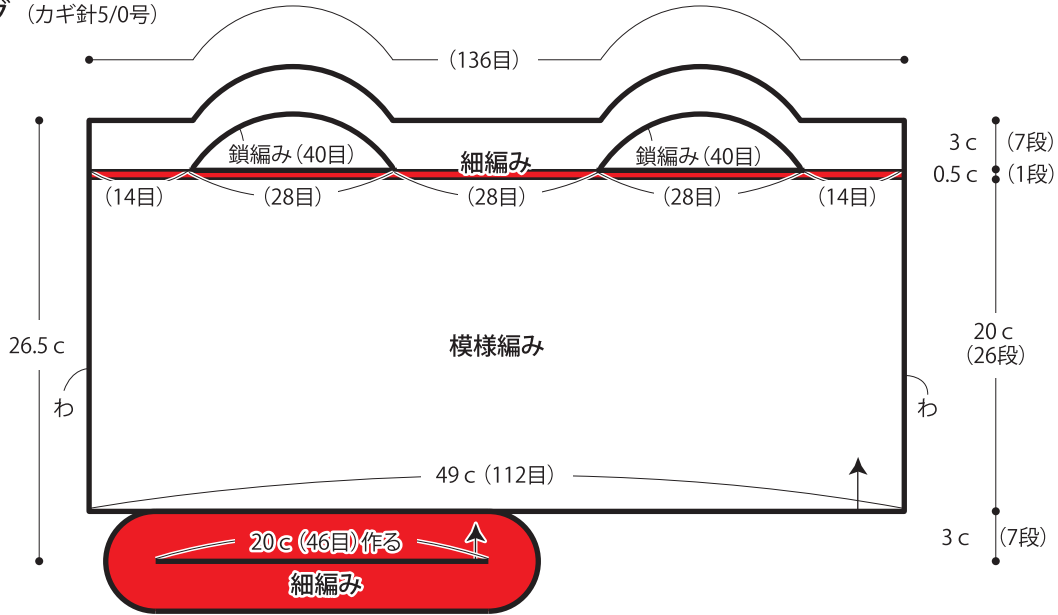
グ（カギ針5/0号）

（136目）

鎖編み（40目）
細編み
鎖編み（40目）

3 c （7段）
0.5 c （1段）

（14目） （28目） （28目） （28目） （14目）

26.5 c

模様編み

20 c
（26段）

わ
わ

49 c（112目）

3 c （7段）

20 c（46目）作る
細編み